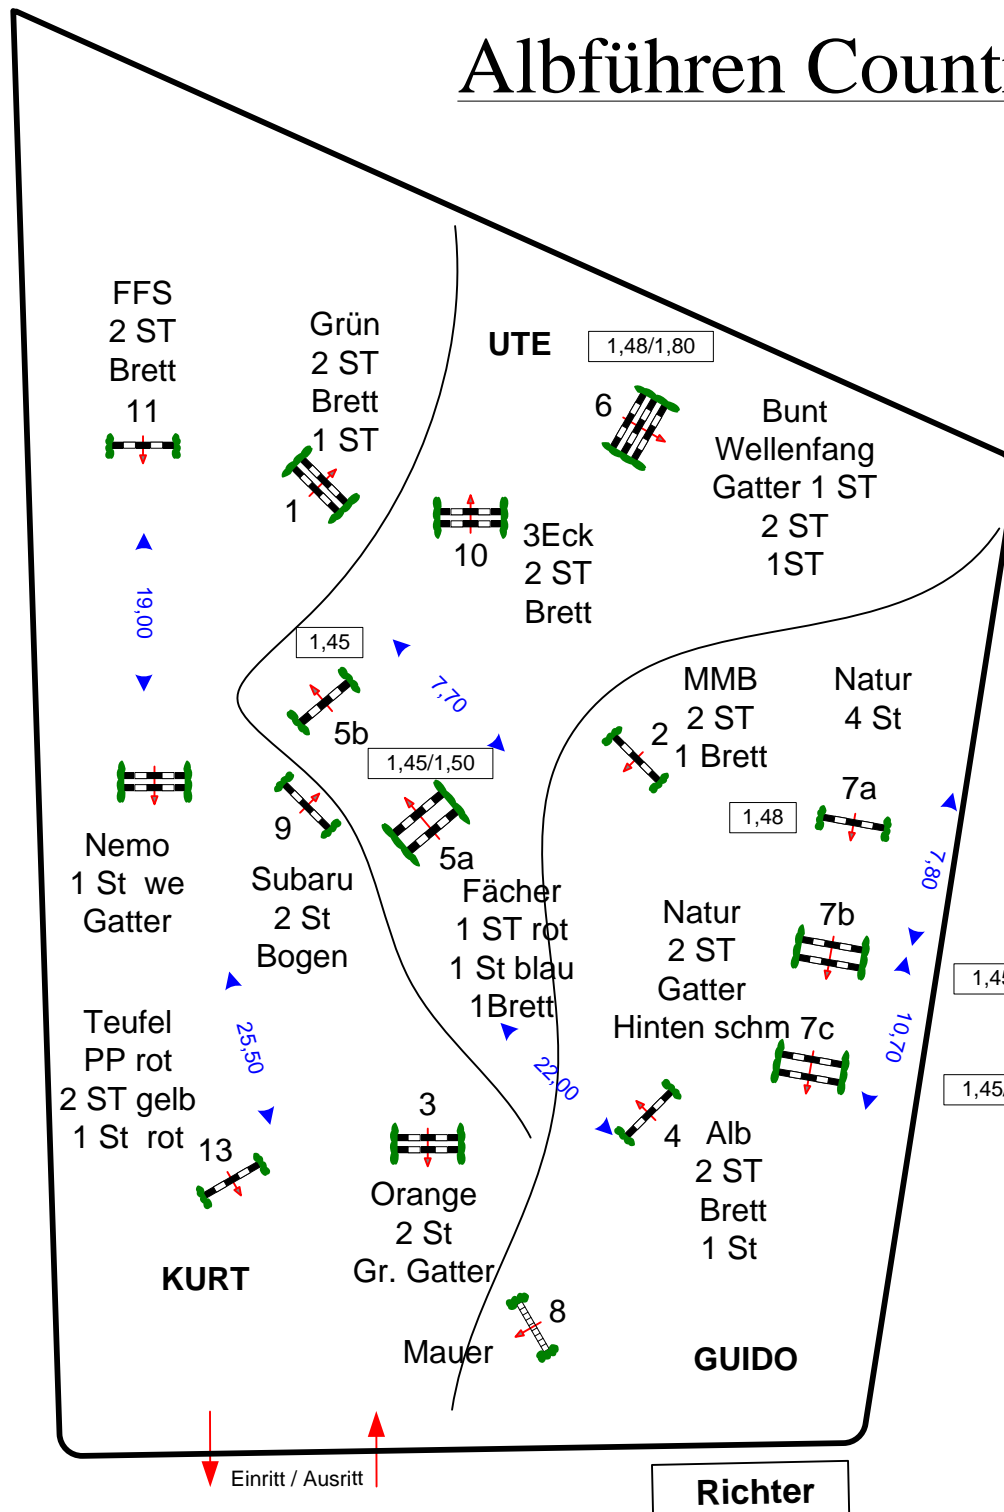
Albführen Count

FFS
2 ST
Brett
11

Grün
2 ST
Brett
1 ST

1

UTE

1,48/1,80

6

Bunt
Wellenfang
Gatter 1 ST
2 ST
1ST

10

3Eck
2 ST
Brett

19,00

1,45

7,70

5b

1,45/1,50

MMB
2 ST
1 Brett

2

Natur
4 St

7a

1,48

7,80

Nemo
1 St we
Gatter

9

Subaru
2 St
Bogen

5a

Fächer
1 ST rot
1 St blau
1Brett

Natur
2 ST
Gatter
Hinten schm

7b

7c

1,4

10,70

1,45

Teufel
PP rot
2 ST gelb
1 St rot

25,50

13

3

22,00

4

Alb
2 ST
Brett
1 St

Orange
2 St
Gr. Gatter

KURT

8

Mauer

GUIDO

Einritt / Ausritt

Richter